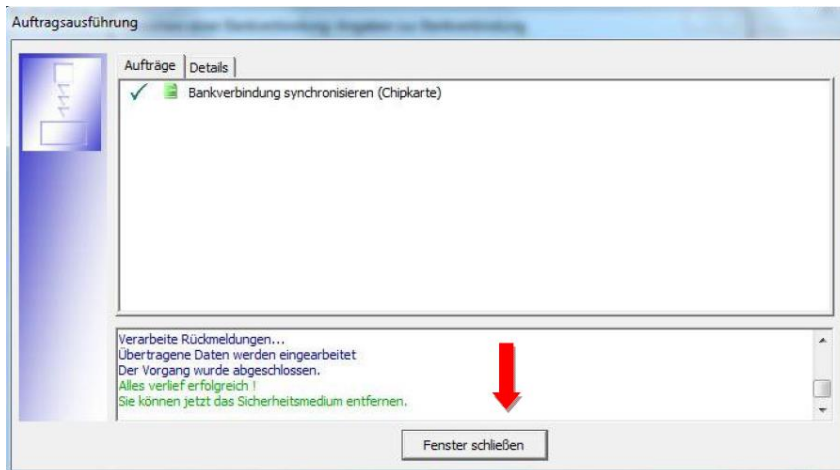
Auftragsausführung

Aufträge | Details

Bankverbindung synchronisieren (Chipkarte)

Verarbeite Rückmeldungen...
Übertragene Daten werden eingearbeitet
Der Vorgang wurde abgeschlossen.
Alles verlief erfolgreich !
Sie können jetzt das Sicherheitsmedium entfernen.

Fenster schließen